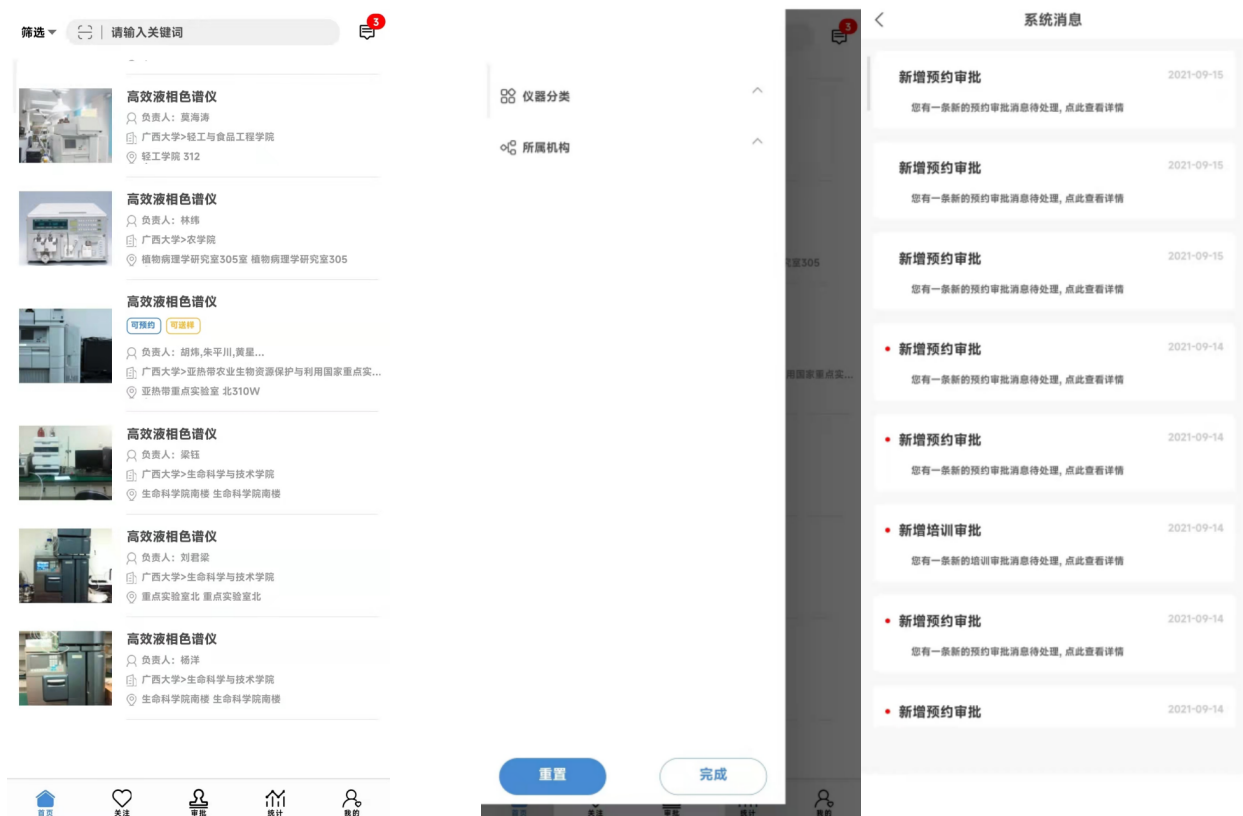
筛选 | 请输入关键词 3

高效液相色谱仪
负责人：莫海涛
广西大学>轻工与食品工程学院
轻工学院 312

高效液相色谱仪
负责人：林炜
广西大学>农学院
植物病理学研究室305室 植物病理学研究室305

高效液相色谱仪
可预约 可送样
负责人：胡炜,朱平川,黄星...
广西大学>亚热带农业生物资源保护与利用国家重点实...
亚热带重点实验室 北310W

高效液相色谱仪
负责人：梁钰
广西大学>生命科学与技术学院
生命科学学院南楼 生命科学学院南楼

高效液相色谱仪
负责人：刘君梁
广西大学>生命科学与技术学院
重点实验室北 重点实验室北

高效液相色谱仪
负责人：杨洋
广西大学>生命科学与技术学院
生命科学学院南楼 生命科学学院南楼

首页 关注 审批 统计 我的

仪器分类
所属机构

重置 完成

系统消息

新增预约审批 2021-09-15
您有一条新的预约审批消息待处理, 点此查看详情

新增预约审批 2021-09-15
您有一条新的预约审批消息待处理, 点此查看详情

新增预约审批 2021-09-15
您有一条新的预约审批消息待处理, 点此查看详情

新增预约审批 2021-09-14
您有一条新的预约审批消息待处理, 点此查看详情

新增预约审批 2021-09-14
您有一条新的预约审批消息待处理, 点此查看详情

新增培训审批 2021-09-14
您有一条新的培训审批消息待处理, 点此查看详情

新增预约审批 2021-09-14
您有一条新的预约审批消息待处理, 点此查看详情

新增预约审批 2021-09-14